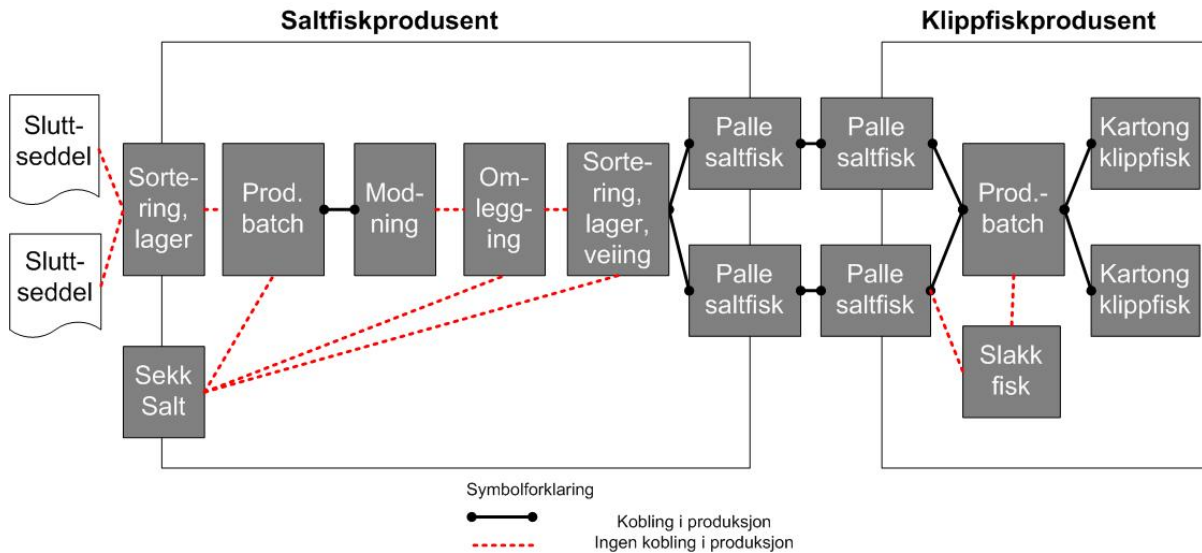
Saltfiskprodusent

Klippfiskprodusent

Sluttseddel

Sluttseddel

Sortering, lager

Prod. batch

Modning

Omlegging

Sortering, lager, veiing

Sekk Salt

Palle saltfisk

Palle saltfisk

Palle saltfisk

Palle saltfisk

Prod.-batch

Slakk fisk

Kartong klippfisk

Kartong klippfisk

Symbolforklaring

Kobling i produksjon

Ingen kobling i produksjon